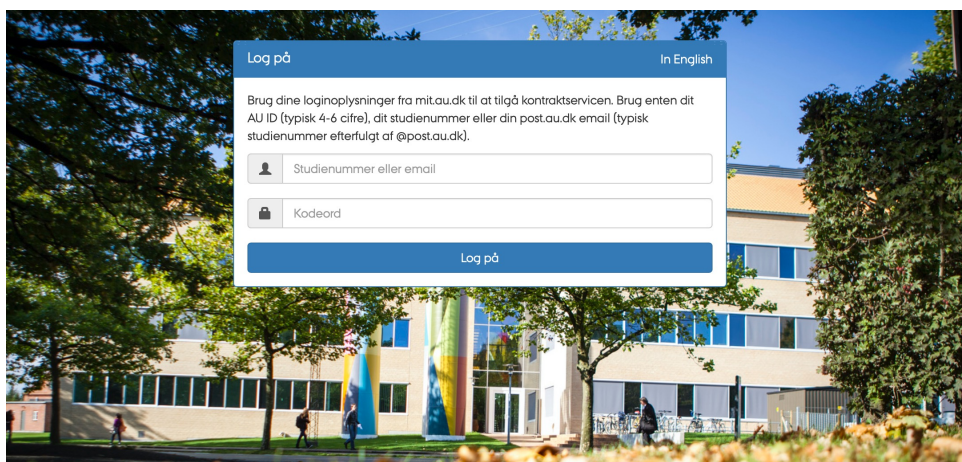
Log på

In English

Brug dine loginoplysninger fra mit.au.dk til at tilgå kontraktservicen. Brug enten dit AU ID (typisk 4-6 cifre), dit studienummer eller din post.au.dk email (typisk studienummer efterfulgt af @post.au.dk).

Studienummer eller email

Kodeord

Log på